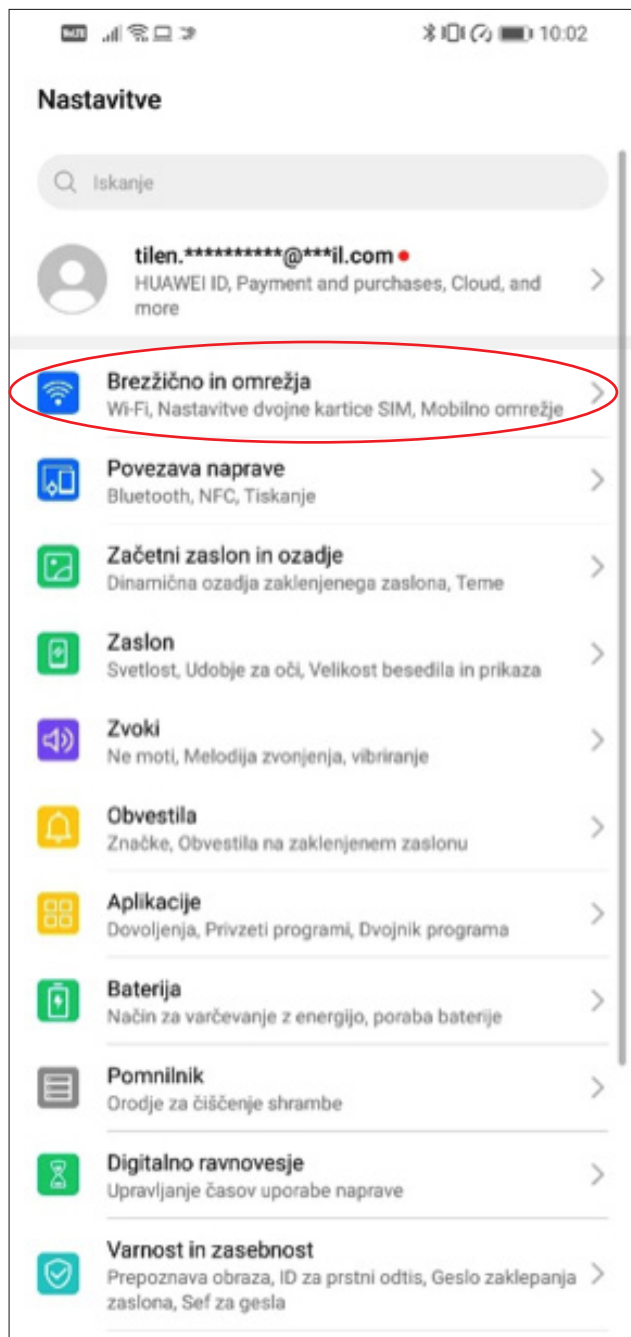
10:02

Nastavitve

Iskanje

tilen.**********@***il.com
HUAWEI ID, Payment and purchases, Cloud, and more

Brezžično in omrežja
Wi-Fi, Nastavitve dvojne kartice SIM, Mobilno omrežje

Povezava naprave
Bluetooth, NFC, Tiskanje

Začetni zaslon in ozadje
Dinamična ozadja zaklenjenega zaslona, Teme

Zaslon
Svetlost, Udobje za oči, Velikost besedila in prikaza

Zvoki
Ne moti, Melodija zvonjenja, vibriranje

Obvestila
Značke, Obvestila na zaklenjenem zaslonu

Aplikacije
Dovoljenja, Privzeti programi, Dvojnik programa

Baterija
Način za varčevanje z energijo, poraba baterije

Pomnilnik
Orodje za čiščenje shrambe

Digitalno ravnovesje
Upravljanje časov uporabe naprave

Varnost in zasebnost
Prepoznava obraza, ID za prstni odtis, Geslo zaklepanja zaslona, Sef za gesla